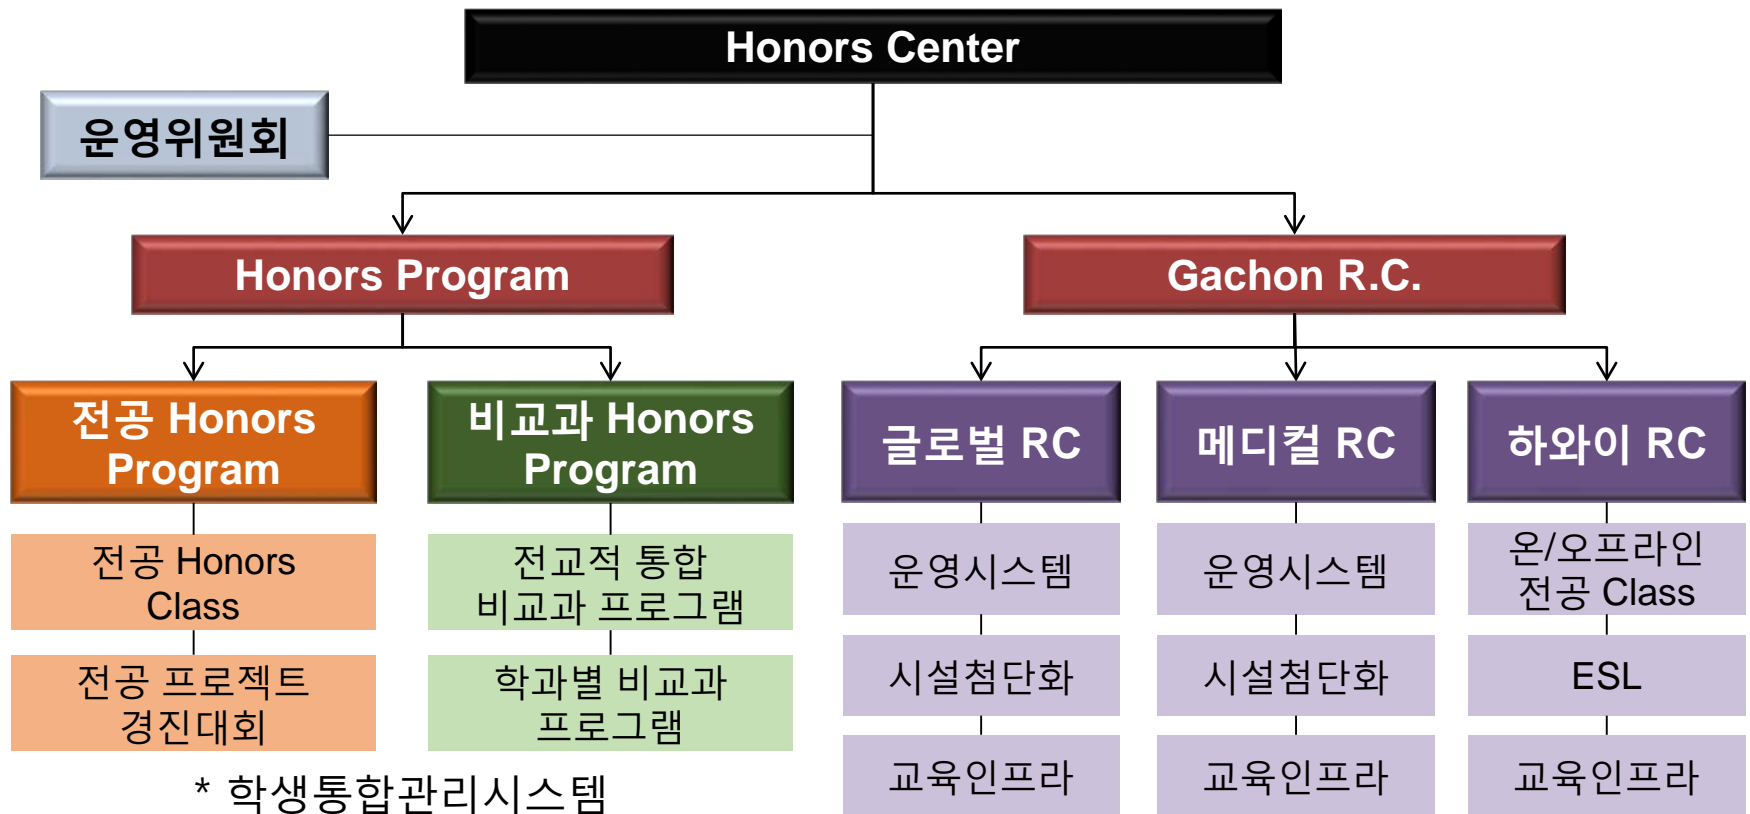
Honors Center

운영위원회

Honors Program

Gachon R.C.

전공 Honors Program

전공 Honors Class

전공 프로젝트 경진대회

비교과 Honors Program

전교적 통합 비교과 프로그램

학과별 비교과 프로그램

글로벌 RC

운영시스템

시설첨단화

교육인프라

메디컬 RC

운영시스템

시설첨단화

교육인프라

하와이 RC

온/오프라인 전공 Class

ESL

교육인프라

* 학생통합관리시스템